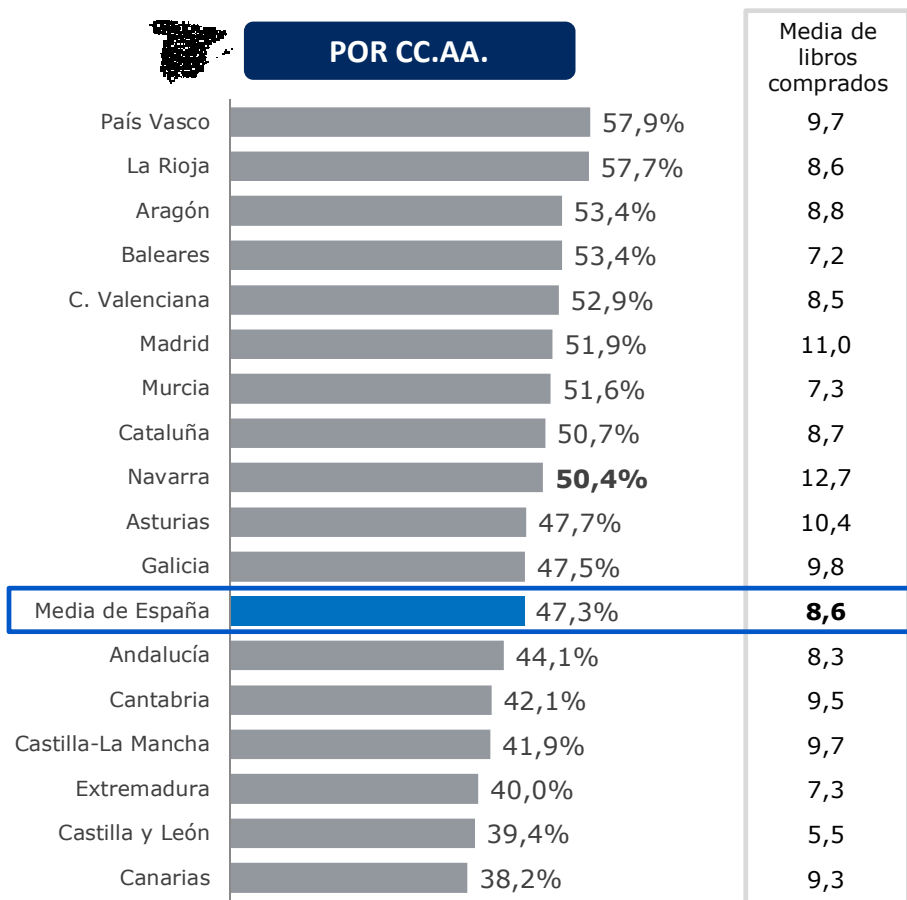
POR CC.AA.

Media de libros comprados

| | | Media de libros comprados |
|---|---|---|
| País Vasco | 57,9% | 9,7 |
| La Rioja | 57,7% | 8,6 |
| Aragón | 53,4% | 8,8 |
| Baleares | 53,4% | 7,2 |
| C. Valenciana | 52,9% | 8,5 |
| Madrid | 51,9% | 11,0 |
| Murcia | 51,6% | 7,3 |
| Cataluña | 50,7% | 8,7 |
| Navarra | **50,4%** | 12,7 |
| Asturias | 47,7% | 10,4 |
| Galicia | 47,5% | 9,8 |
| Media de España | 47,3% | **8,6** |
| Andalucía | 44,1% | 8,3 |
| Cantabria | 42,1% | 9,5 |
| Castilla-La Mancha | 41,9% | 9,7 |
| Extremadura | 40,0% | 7,3 |
| Castilla y León | 39,4% | 5,5 |
| Canarias | 38,2% | 9,3 |